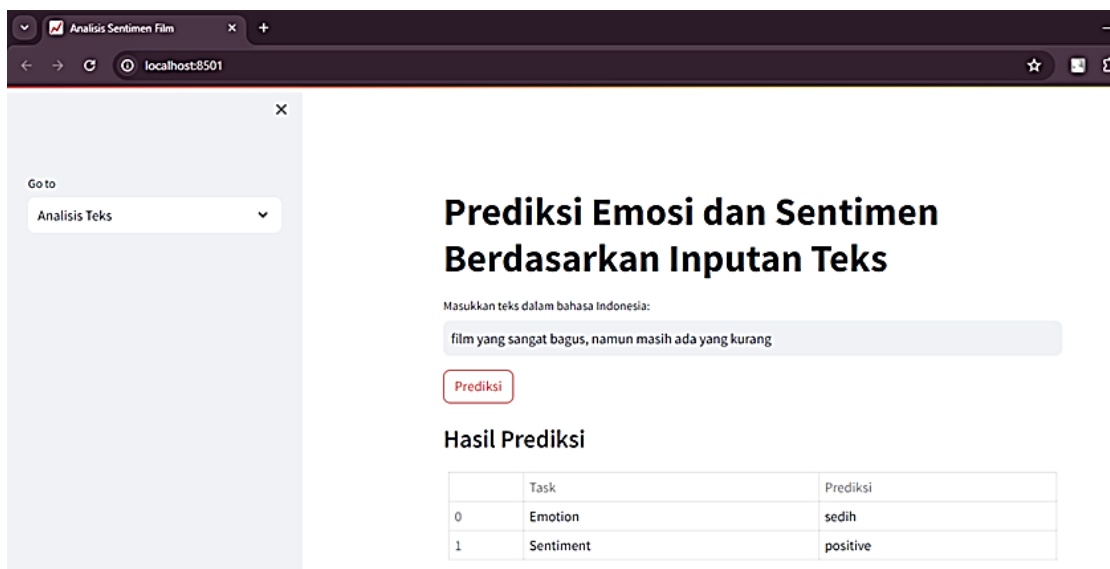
Analisis Sentimen Film

localhost:8501

Go to

Analisis Teks

# Prediksi Emosi dan Sentimen Berdasarkan Inputan Teks

Masukkan teks dalam bahasa Indonesia:

film yang sangat bagus, namun masih ada yang kurang

Prediksi

## Hasil Prediksi

| | Task | Prediksi |
|---|---|---|
| 0 | Emotion | sedih |
| 1 | Sentiment | positive |